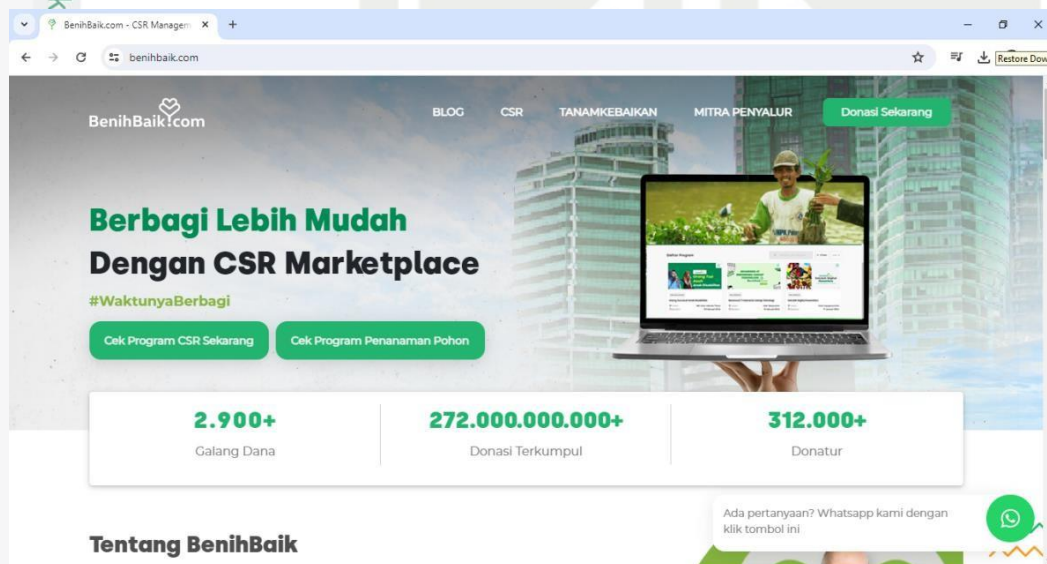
BenihBaik.com - CSR Managem ×

benihbaik.com

Restore Dow

BenihBaik.com

BLOG CSR TANAMKEBAIKAN MITRA PENYALUR Donasi Sekarang

Berbagi Lebih Mudah
Dengan CSR Marketplace

#WaktunyaBerbagi

Cek Program CSR Sekarang Cek Program Penanaman Pohon

2.900+
Galang Dana

272.000.000.000+
Donasi Terkumpul

312.000+
Donatur

Ada pertanyaan? Whatsapp kami dengan klik tombol ini

Tentang BenihBaik